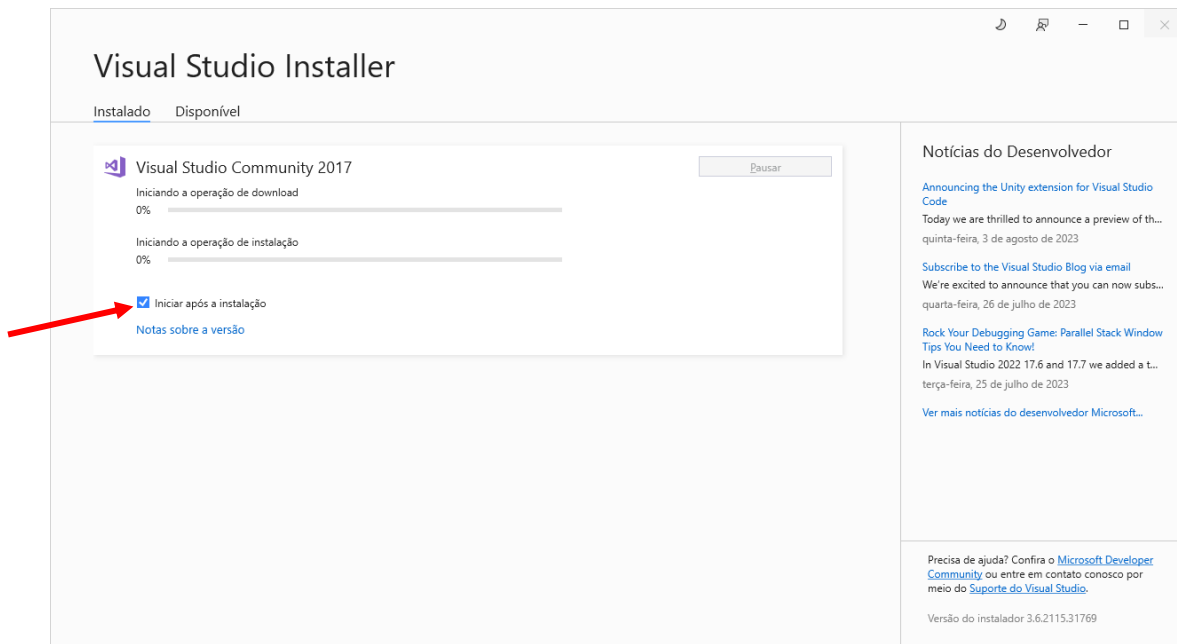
Visual Studio Installer

Instalado Disponível

Visual Studio Community 2017

Pausar

Iniciando a operação de download

0%

Iniciando a operação de instalação

0%

Iniciar após a instalação

Notas sobre a versão

Notícias do Desenvolvedor

Announcing the Unity extension for Visual Studio Code

Today we are thrilled to announce a preview of th...

quinta-feira, 3 de agosto de 2023

Subscribe to the Visual Studio Blog via email

We're excited to announce that you can now subs...

quarta-feira, 26 de julho de 2023

Rock Your Debugging Game: Parallel Stack Window Tips You Need to Know!

In Visual Studio 2022 17.6 and 17.7 we added a t...

terça-feira, 25 de julho de 2023

Ver mais notícias do desenvolvedor Microsoft...

Precisa de ajuda? Confira o Microsoft Developer Community ou entre em contato conosco por meio do Suporte do Visual Studio.

Versão do instalador 3.6.2115.31769